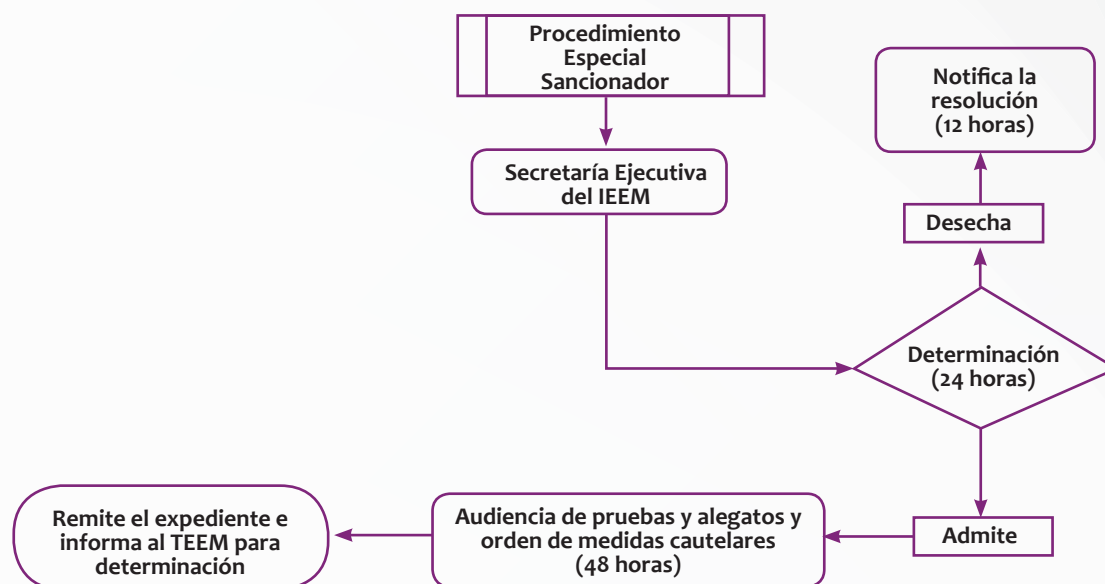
Procedimiento Especial Sancionador

Secretaría Ejecutiva del IEEM

Notifica la resolución (12 horas)

Desecha

Determinación (24 horas)

Admite

Audiencia de pruebas y alegatos y orden de medidas cautelares (48 horas)

Remite el expediente e informa al TEEM para determinación